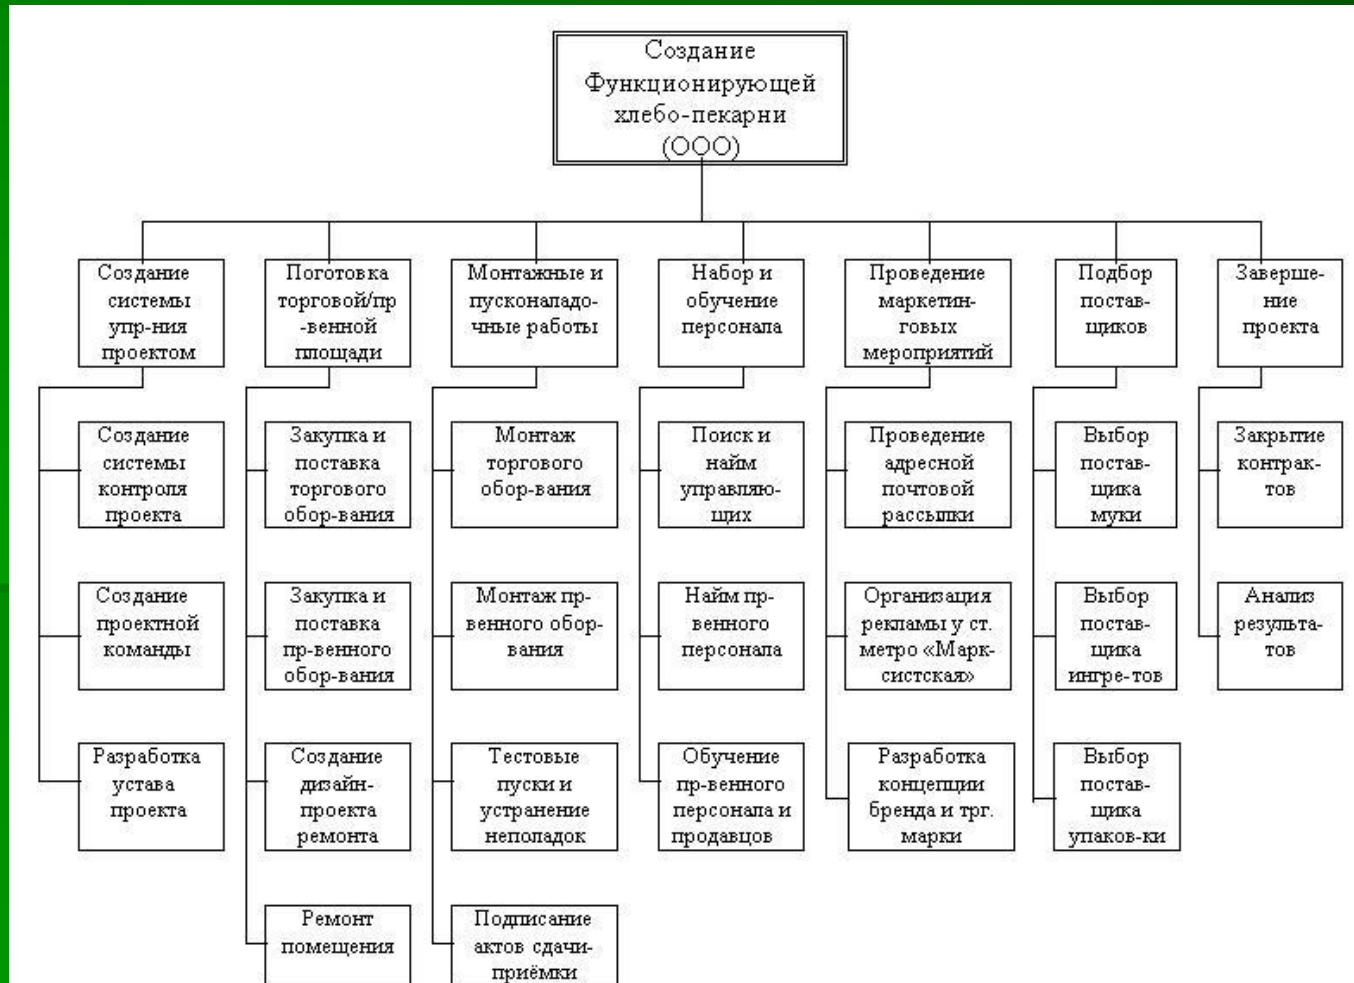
Создание Функционирующей хлебо-пекарни (ООО)

Создание системы упр-ния проектом

Создание системы контроля проекта

Создание проектной команды

Разработка устава проекта

Поготовка торговой/пр-венной площади

Закупка и поставка торгового обор-вания

Закупка и поставка пр-венного обор-вания

Создание дизайн-проекта ремонта

Ремонт помещения

Монтажные и пусконаладочные работы

Монтаж торгового обор-вания

Монтаж пр-венного обор-вания

Тестовые пуски и устранение неполадок

Подписание актов сдачи-приёмки

Набор и обучение персонала

Поиск и найм управляющих

Найм пр-венного персонала

Обучение пр-венного персонала и продавцов

Проведение маркетинговых мероприятий

Проведение адресной почтовой рассылки

Организация рекламы у ст. метро «Марксистская»

Разработка концепции бренда и трг. марки

Подбор поставщиков

Выбор поставщика муки

Выбор поставщика ингре-тов

Выбор поставщика упаков-ки

Завершение проекта

Закрытие контрактов

Анализ результатов